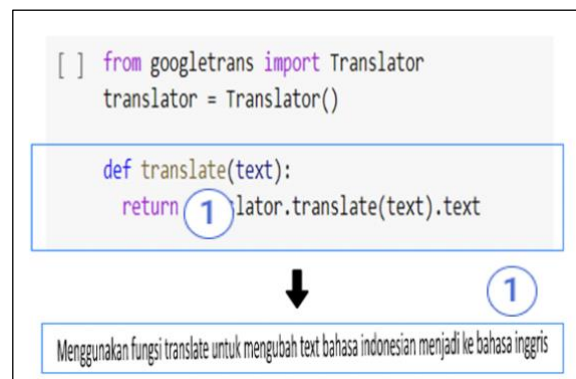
[ ] from googletrans import Translator
translator = Translator()

def translate(text):
  return ① lator.translate(text).text

①

Menggunakan fungsi translate untuk mengubah text bahasa indonesian menjadi ke bahasa inggris